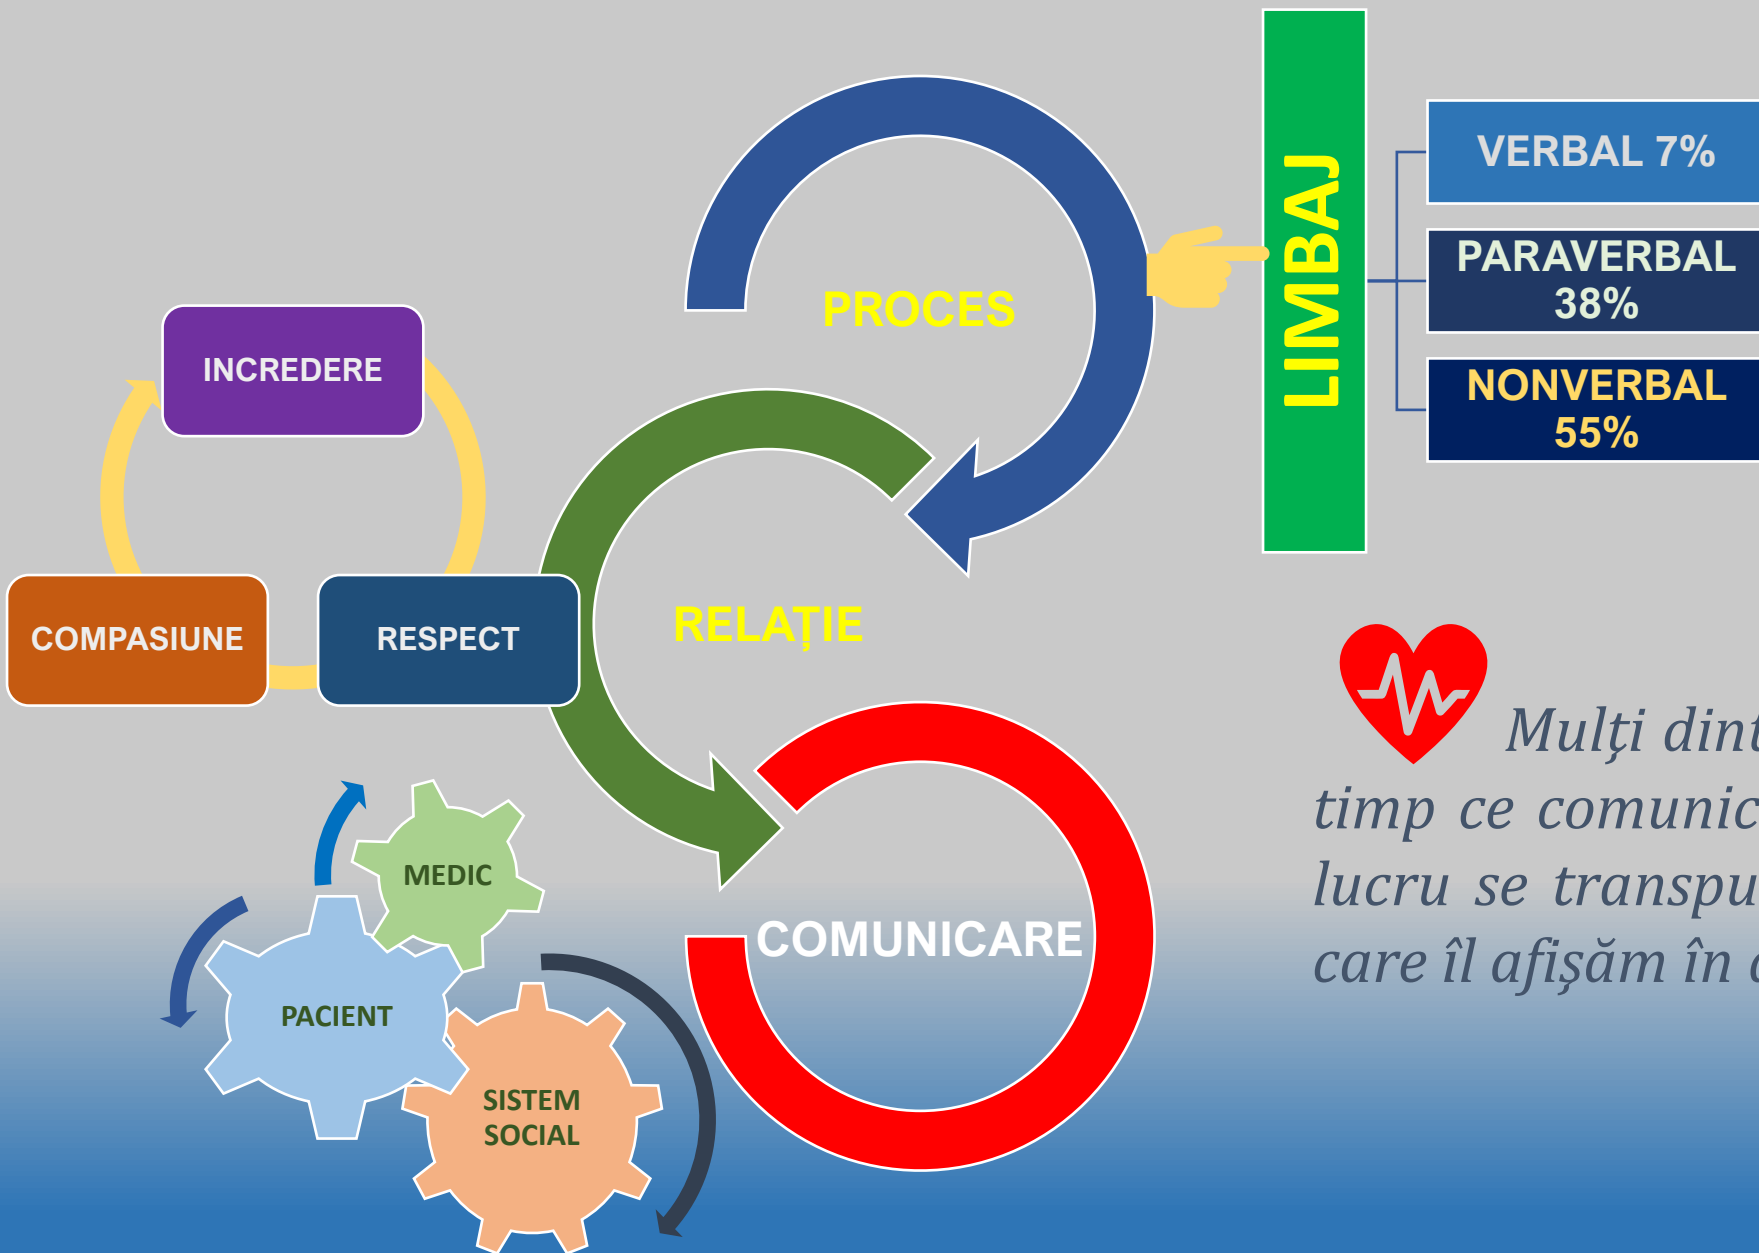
PROCES

LIMBAJ

VERBAL 7%

PARAVERBAL 38%

NONVERBAL 55%

INCREDERE

COMPASIUNE

RESPECT

RELAȚIE

COMUNICARE

MEDIC

PACIENT

SISTEM SOCIAL

Mulţi dint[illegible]
timp ce comunic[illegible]
lucru se transpu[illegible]
care îl afişăm în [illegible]